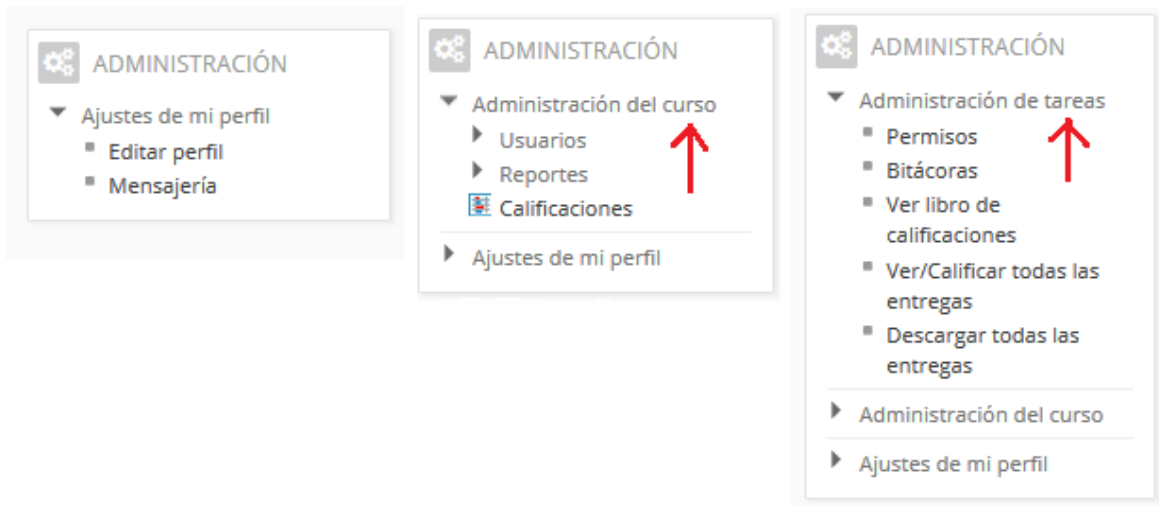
ADMINISTRACIÓN

Ajustes de mi perfil
Editar perfil
Mensajería

ADMINISTRACIÓN

Administración del curso
Usuarios
Reportes
Calificaciones
Ajustes de mi perfil

ADMINISTRACIÓN

Administración de tareas
Permisos
Bitácoras
Ver libro de calificaciones
Ver/Calificar todas las entregas
Descargar todas las entregas
Administración del curso
Ajustes de mi perfil